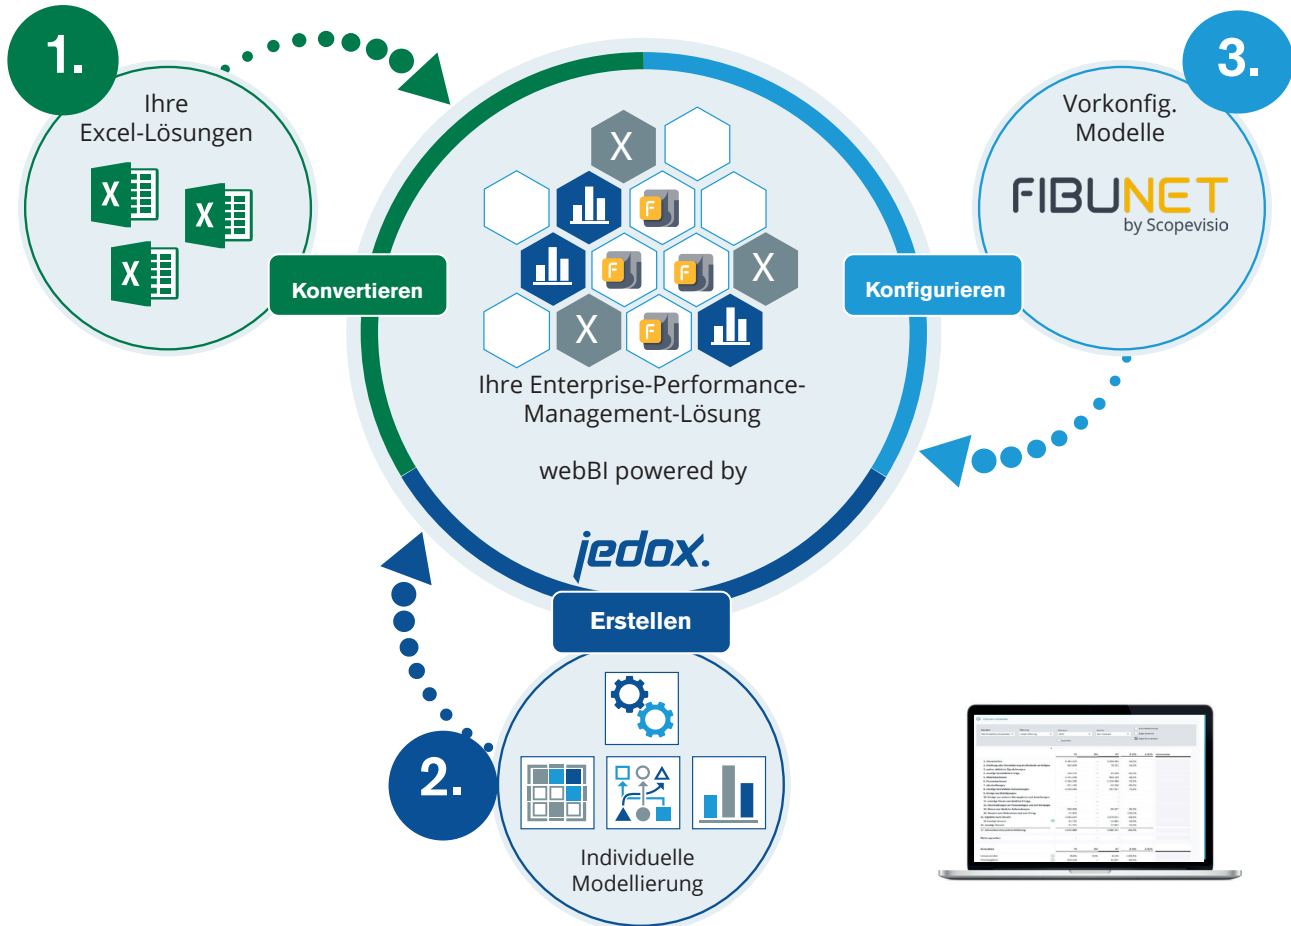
1.

Ihre Excel-Lösungen

Konvertieren

3.

Vorkonfig. Modelle

FIBUNET
by Scopevisio

Konfigurieren

X

X

X

F

F

F

F

Ihre Enterprise-Performance-Management-Lösung

webBI powered by

jedox.

Erstellen

2.

Individuelle Modellierung